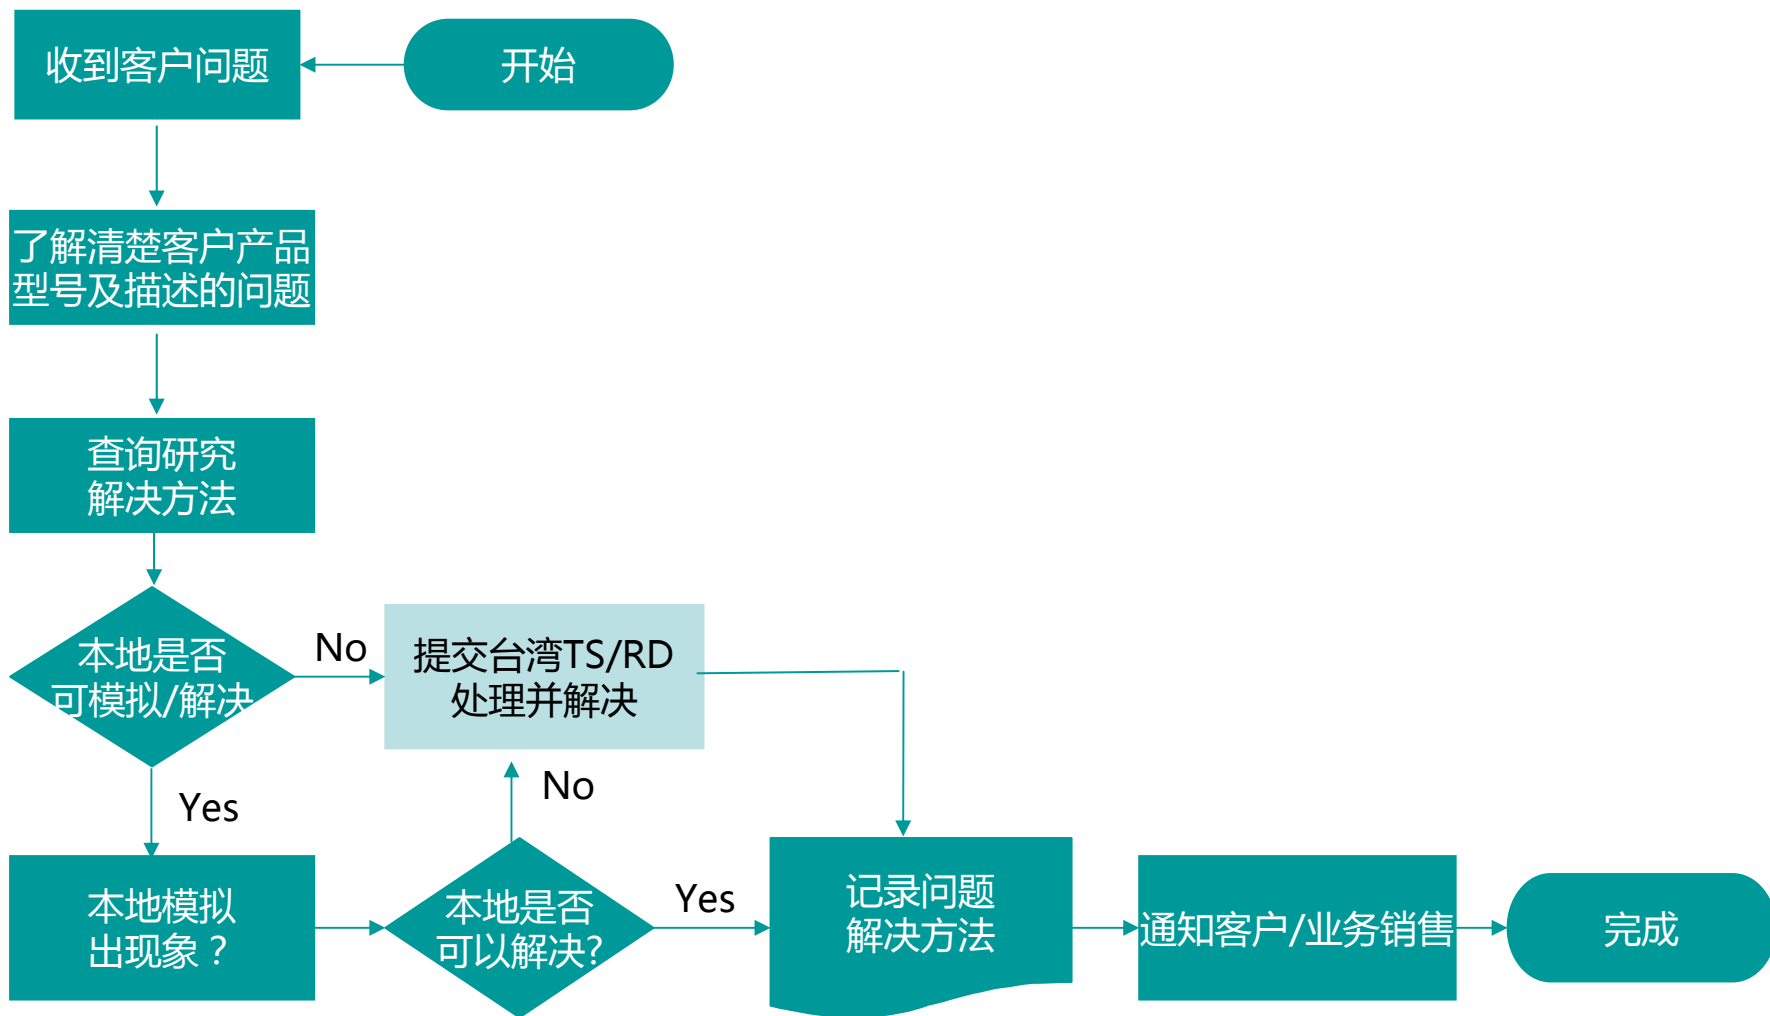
收到客户问题

开始

了解清楚客户产品型号及描述的问题

查询研究解决方法

本地是否可模拟/解决

No

提交台湾TS/RD处理并解决

Yes

No

本地模拟出现象？

本地是否可以解决?

Yes

记录问题解决方法

通知客户/业务销售

完成